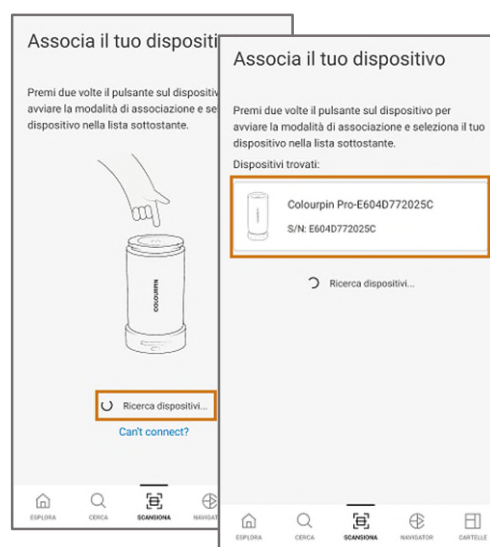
Associa il tuo dispositi

Premi due volte il pulsante sul dispositiv avviare la modalità di associazione e sele dispositivo nella lista sottostante.

COLOURPIN

Ricerca dispositivi...

Can't connect?

ESPLORA CERCA SCANSIONA NAVIGATOR

Associa il tuo dispositivo

Premi due volte il pulsante sul dispositivo per avviare la modalità di associazione e seleziona il tuo dispositivo nella lista sottostante.

Dispositivi trovati:

Colourpin Pro-E604D772025C

S/N: E604D772025C

Ricerca dispositivi...

ESPLORA CERCA SCANSIONA NAVIGATOR CARTELLE